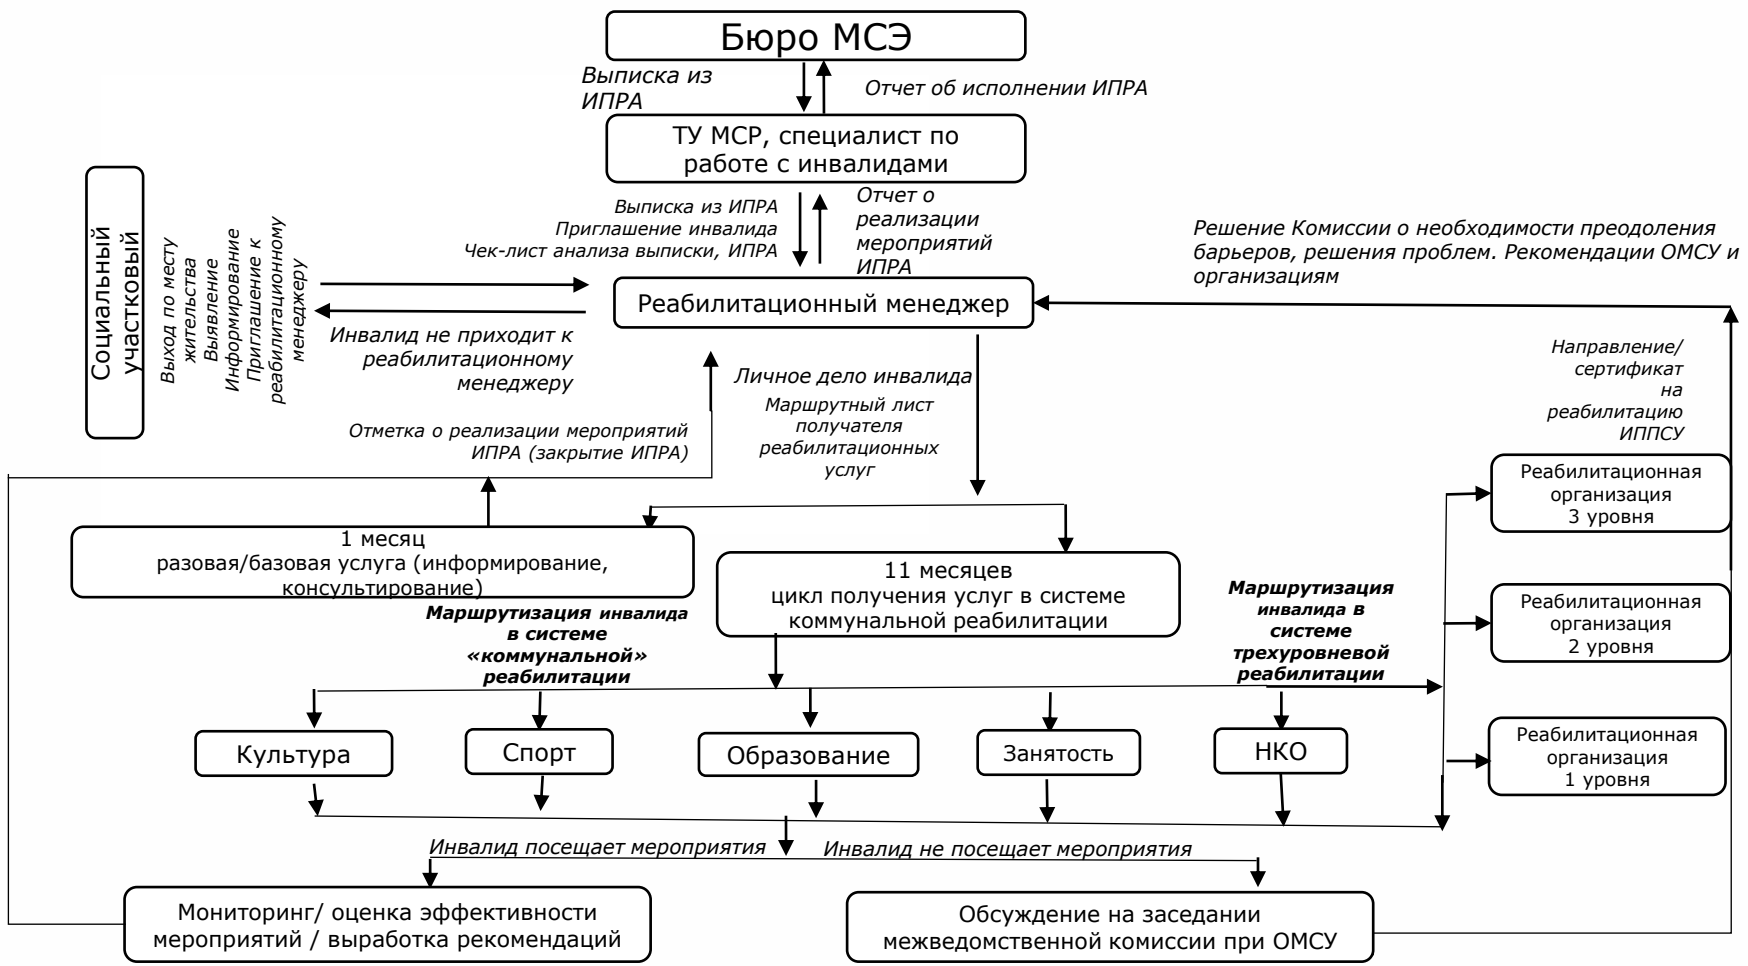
Бюро МСЭ

Выписка из ИПРА

Отчет об исполнении ИПРА

ТУ МСР, специалист по работе с инвалидами

Выписка из ИПРА
Приглашение инвалида
Чек-лист анализа выписки, ИПРА

Отчет о реализации мероприятий ИПРА

Решение Комиссии о необходимости преодоления барьеров, решения проблем. Рекомендации ОМСУ и организациям

Социальный участковый

Выход по месту жительства
Выявление
Информирование
Приглашение к реабилитационному менеджеру

Реабилитационный менеджер

Инвалид не приходит к реабилитационному менеджеру

Личное дело инвалида

Маршрутный лист получателя реабилитационных услуг

Направление/ сертификат на реабилитацию ИППСУ

Отметка о реализации мероприятий ИПРА (закрытие ИПРА)

Реабилитационная организация 3 уровня

1 месяц
разовая/базовая услуга (информирование, консультирование)

11 месяцев
цикл получения услуг в системе коммунальной реабилитации

Маршрутизация инвалида в системе «коммунальной» реабилитации

Маршрутизация инвалида в системе трехуровневой реабилитации

Реабилитационная организация 2 уровня

Культура

Спорт

Образование

Занятость

НКО

Реабилитационная организация 1 уровня

Инвалид посещает мероприятия

Инвалид не посещает мероприятия

Мониторинг/ оценка эффективности мероприятий / выработка рекомендаций

Обсуждение на заседании межведомственной комиссии при ОМСУ